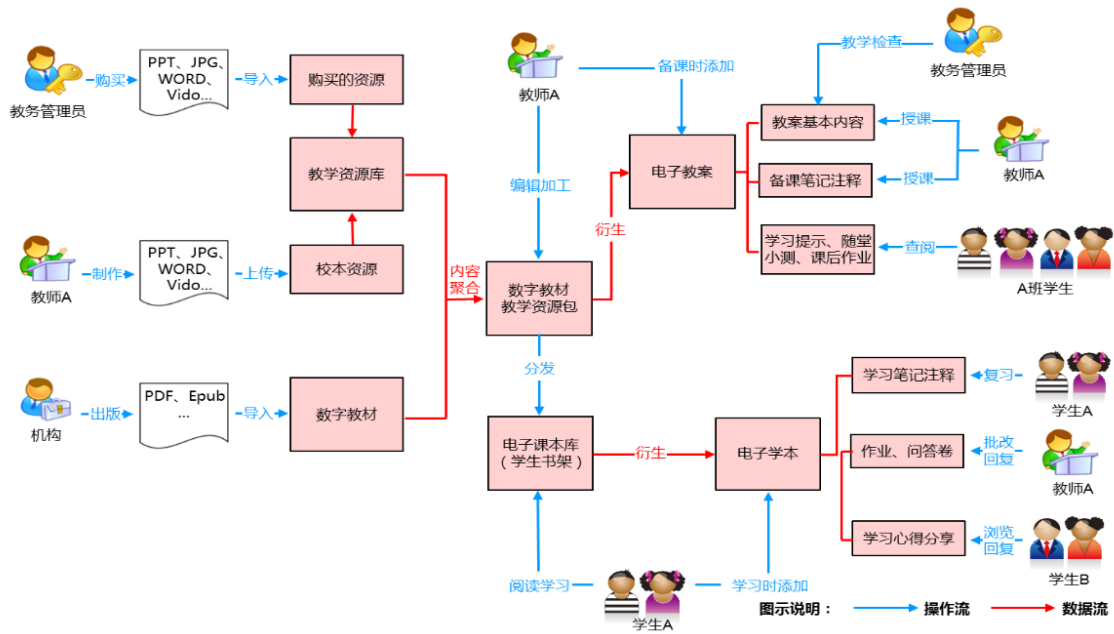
教务管理员
购买
PPT、JPG、WORD、Vido...
导入
购买的资源

教学资源库

教师A
制作
PPT、JPG、WORD、Vido...
上传
校本资源

机构
出版
PDF、Epub ...
导入
数字教材

内容聚合

教师A
编辑加工
备课时添加
数字教材
教学资源包
分发
衍生
电子教案

教学检查
教务管理员
教案基本内容
授课
备课笔记注释
授课
教师A
学习提示、随堂小测、课后作业
查阅
A班学生

电子课本库
（学生书架）
衍生
电子学本
阅读学习
学习时添加
学生A

学习笔记注释
复习
学生A
作业、问答卷
批改回复
教师A
学习心得分享
浏览回复
学生B

图示说明：
操作流
数据流